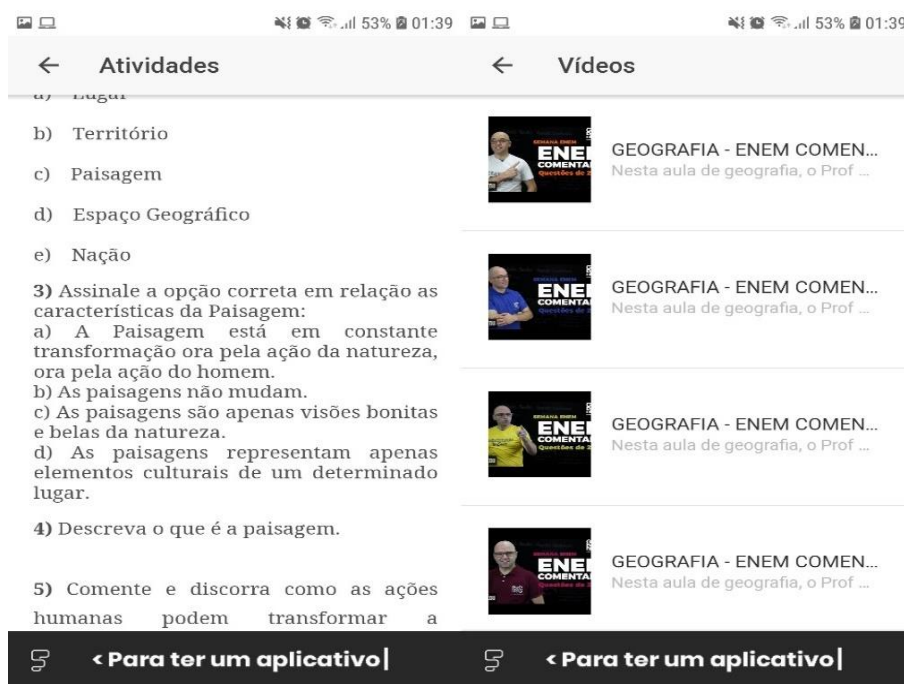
53% 01:39

← Atividades

a) Lugar

b) Território

c) Paisagem

d) Espaço Geográfico

e) Nação

3) Assinale a opção correta em relação as características da Paisagem:
a) A Paisagem está em constante transformação ora pela ação da natureza, ora pela ação do homem.
b) As paisagens não mudam.
c) As paisagens são apenas visões bonitas e belas da natureza.
d) As paisagens representam apenas elementos culturais de um determinado lugar.

4) Descreva o que é a paisagem.

5) Comente e discorra como as ações humanas podem transformar a

< Para ter um aplicativo|

53% 01:39

← Vídeos

SEMANA ENEM ENEM COMENTA Questões de

GEOGRAFIA - ENEM COMEN...
Nesta aula de geografia, o Prof ...

ENEM COMENTA Questões de

GEOGRAFIA - ENEM COMEN...
Nesta aula de geografia, o Prof ...

SEMANA ENEM ENEM COMENTA Questões de

GEOGRAFIA - ENEM COMEN...
Nesta aula de geografia, o Prof ...

SEMANA ENEM ENEM COMENTA

GEOGRAFIA - ENEM COMEN...
Nesta aula de geografia, o Prof ...

< Para ter um aplicativo|